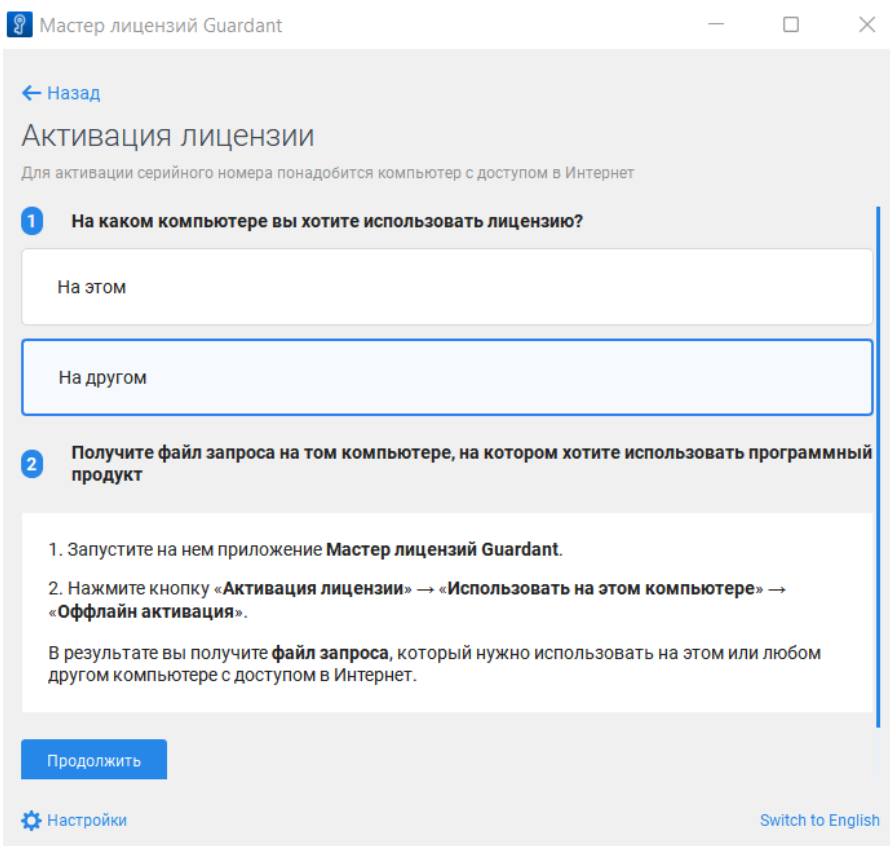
Мастер лицензий Guardant

← Назад

Активация лицензии

Для активации серийного номера понадобится компьютер с доступом в Интернет

1 На каком компьютере вы хотите использовать лицензию?

На этом

На другом

2 Получите файл запроса на том компьютере, на котором хотите использовать программный продукт

1. Запустите на нем приложение **Мастер лицензий Guardant**.

2. Нажмите кнопку «**Активация лицензии**» → «**Использовать на этом компьютере**» → «**Оффлайн активация**».

В результате вы получите **файл запроса**, который нужно использовать на этом или любом другом компьютере с доступом в Интернет.

Продолжить

Настройки

Switch to English